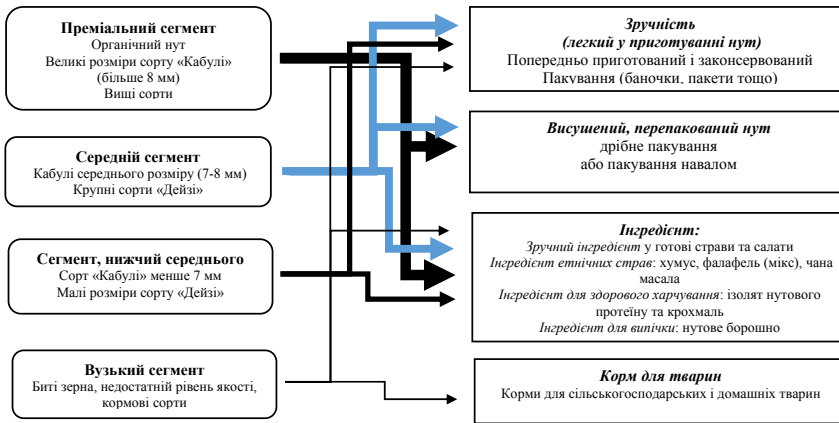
**Преміальний сегмент**
Органічний нут
Великі розміри сорту «Кабулі» (більше 8 мм)
Вищі сорти

**Середній сегмент**
Кабулі середнього розміру (7-8 мм)
Крупні сорти «Дейзі»

**Сегмент, нижчий середнього**
Сорт «Кабулі» менше 7 мм
Малі розміри сорту «Дейзі»

**Вузький сегмент**
Биті зерна, недостатній рівень якості, кормові сорти

*Зручність*
*(легкий у приготуванні нут)*
Попередньо приготований і законсервований
Пакування (баночки, пакети тощо)

*Висушений, перепакований нут*
дрібне пакування
або пакування навалом

*Інгредієнт:*
*Зручний інгредієнт* у готові страви та салати
*Інгредієнт етнічних страв*: хумус, фалафель (мікс), чана масала
*Інгредієнт для здорового харчування*: ізолят нутового протеїну та крохмаль
*Інгредієнт для випічки*: нутове борошно

*Корм для тварин*
Корми для сільськогосподарських і домашніх тварин